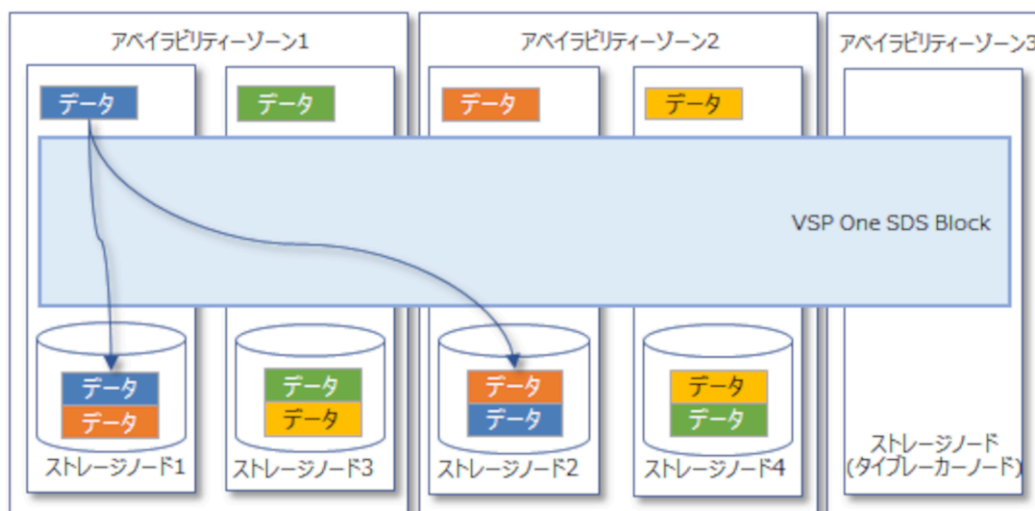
アベイラビリティーゾーン1

アベイラビリティーゾーン2

アベイラビリティーゾーン3

データ

データ

データ

データ

VSP One SDS Block

データ

データ

ストレージノード1

データ

データ

ストレージノード3

データ

データ

ストレージノード2

データ

データ

ストレージノード4

ストレージノード
(タイブレーカーノード)